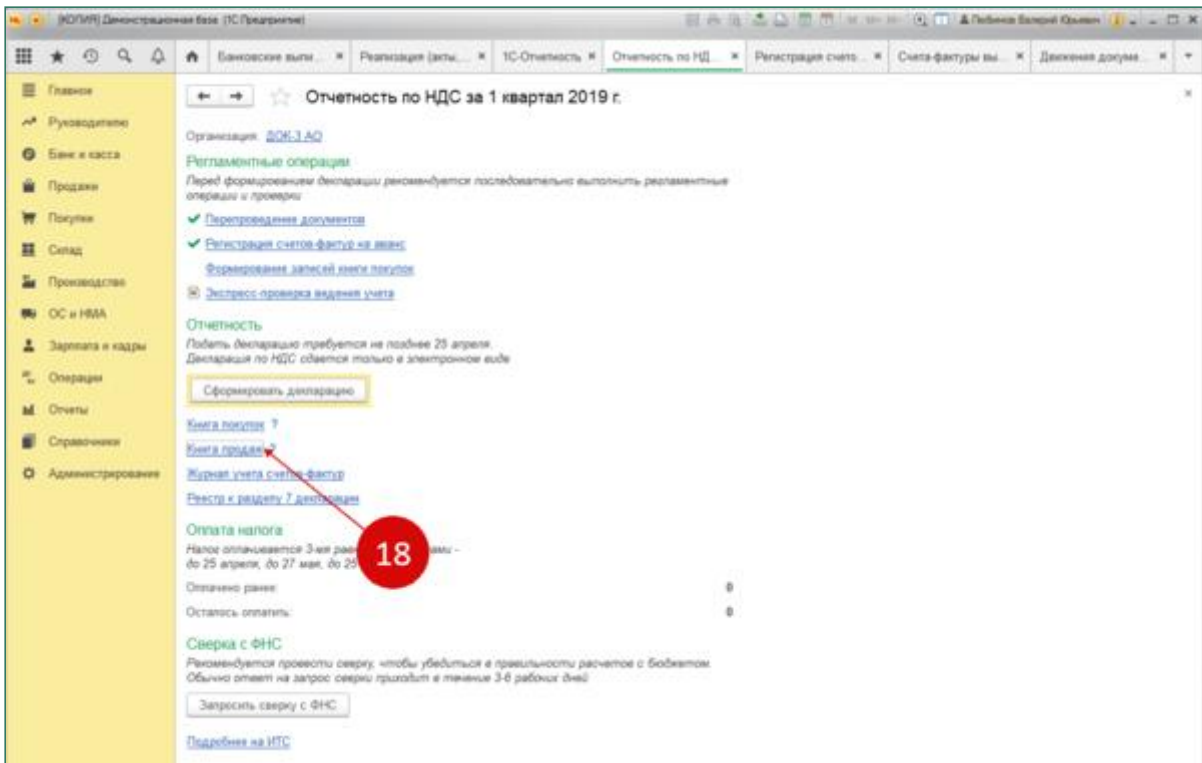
(КОПИЯ) Демонстрационная база (1С:Предприятие)

Лебедев Валерий Юрьевич

Банковские выпи... × Реализация (акты... × 1С-Отчетность × Отчетность по НД... × Регистрация счето... × Счета-фактуры вы... × Движения докуме... ×

Главное
Руководителю
Банк и касса
Продажи
Покупки
Склад
Производство
ОС и НМА
Зарплата и кадры
Операции
Отчеты
Справочники
Администрирование

Отчетность по НДС за 1 квартал 2019 г.

Организация: ДОК-3 АО

Регламентные операции

Перед формированием декларации рекомендуется последовательно выполнить регламентные операции и проверки

Перепроведение документов

Регистрация счетов-фактур на аванс

Формирование записей книги покупок

Экспресс-проверка ведения учета

Отчетность

Подать декларацию требуется не позднее 25 апреля.
Декларация по НДС сдается только в электронном виде

Сформировать декларацию

Книга покупок ?

Книга продаж ?

Журнал учета счетов-фактур

Реестр к разделу 7 декларации

Оплата налога

Налог оплачивается 3-мя ра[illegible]ами -
до 25 апреля, до 27 мая, до 25 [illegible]

18

Оплачено ранее: 0

Осталось оплатить: 0

Сверка с ФНС

Рекомендуется провести сверку, чтобы убедиться в правильности расчетов с бюджетом.
Обычно ответ на запрос сверки приходит в течение 3-6 рабочих дней

Запросить сверку с ФНС

Подробнее на ИТС